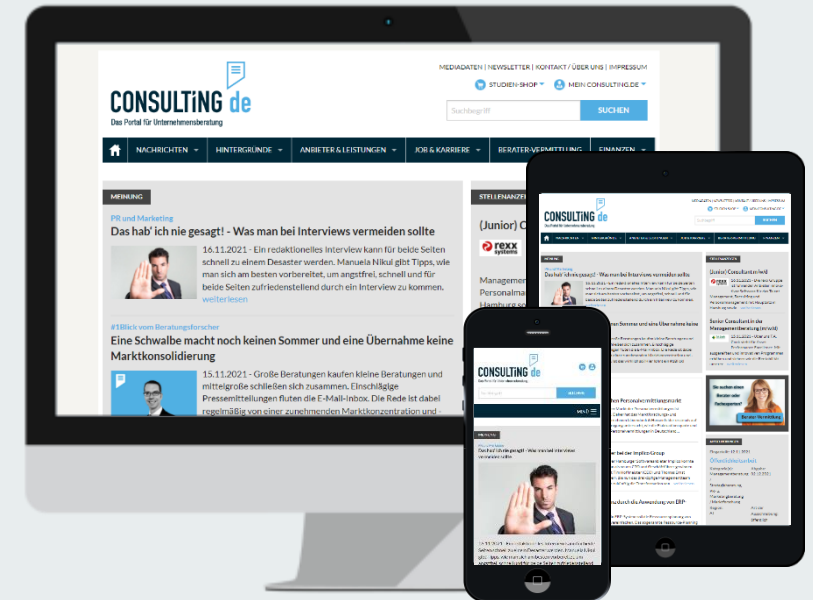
MEDIADATEN | NEWSLETTER | KONTAKT / ÜBER UNS | IMPRESSUM

STUDIEN-SHOP

MEIN CONSULTING.DE

CONSULTiNG.de

Das Portal für Unternehmensberatung

Suchbegriff

SUCHEN

NACHRICHTEN

HINTERGRÜNDE

ANBIETER & LEISTUNGEN

JOB & KARRIERE

BERATER-VERMITTLUNG

FINANZEN

MEINUNG

STELLENANZEIGEN

PR und Marketing

Das hab' ich nie gesagt! - Was man bei Interviews vermeiden sollte

16.11.2021 - Ein redaktionelles Interview kann für beide Seiten schnell zu einem Desaster werden. Manuela Nikul gibt Tipps, wie man sich am besten vorbereitet, um angstfrei, schnell und für beide Seiten zufriedenstellend durch ein Interview zu kommen. weiterlesen

#1Blick vom Beratungsforscher

Eine Schwalbe macht noch keinen Sommer und eine Übernahme keine Marktkonsolidierung

15.11.2021 - Große Beratungen kaufen kleine Beratungen und mittelgroße schließen sich zusammen. Einschlägige Pressemitteilungen fluten die E-Mail-Inbox. Die Rede ist dabei regelmäßig von einer zunehmenden Marktkonzentration und -

(Junior) C

rexx systems

Managem
Personalma
Hamburg so

CONSULTiNG.de

Das hab' ich nie gesagt! - Was man bei Interviews vermeiden sollte

(Junior) Consultant (m/w/d)

Senior Consultant in der Managementberatung (m/w/d)

Sie suchen einen Berater oder Fachexperten?

Berater Vermittlung

CONSULTiNG.de

MENÜ

MEINUNG

Das hab' ich nie gesagt! - Was man bei Interviews vermeiden sollte